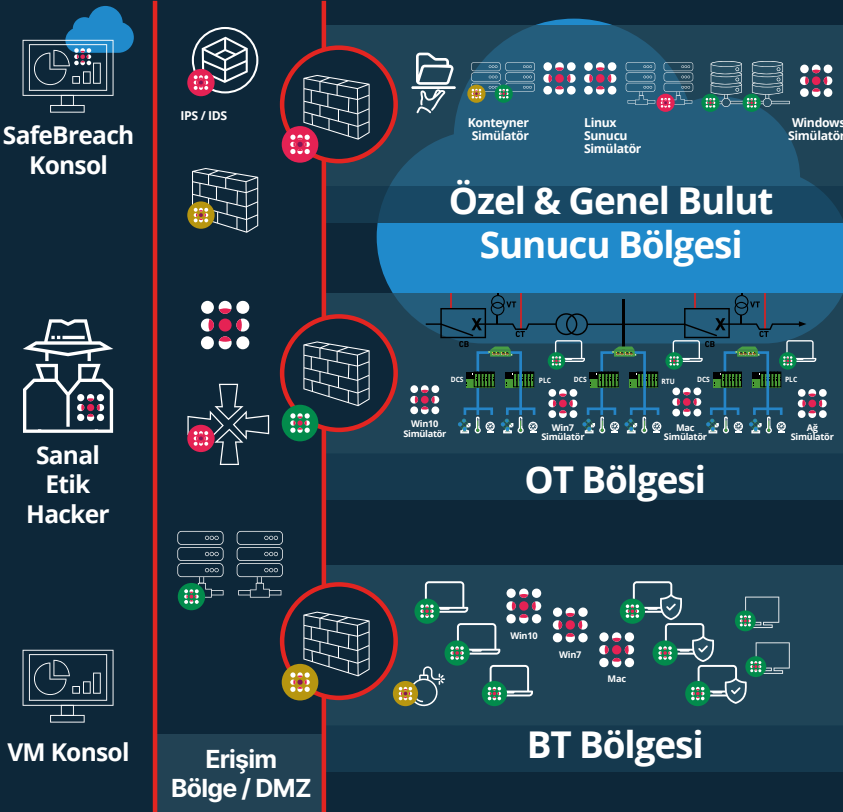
SafeBreach Konsol

Sanal Etik Hacker

VM Konsol

IPS / IDS

Erişim Bölge / DMZ

Konteyner Simülatör

Linux Sunucu Simülatör

Windows Simülatör

Özel & Genel Bulut Sunucu Bölgesi

VT

CB

CT

VT

CB

CT

DCS

PLC

DCS

RTU

DCS

PLC

Win10 Simülatör

Win7 Simülatör

Mac Simülatör

Ağ Simülatör

OT Bölgesi

Win10

Win7

Mac

BT Bölgesi